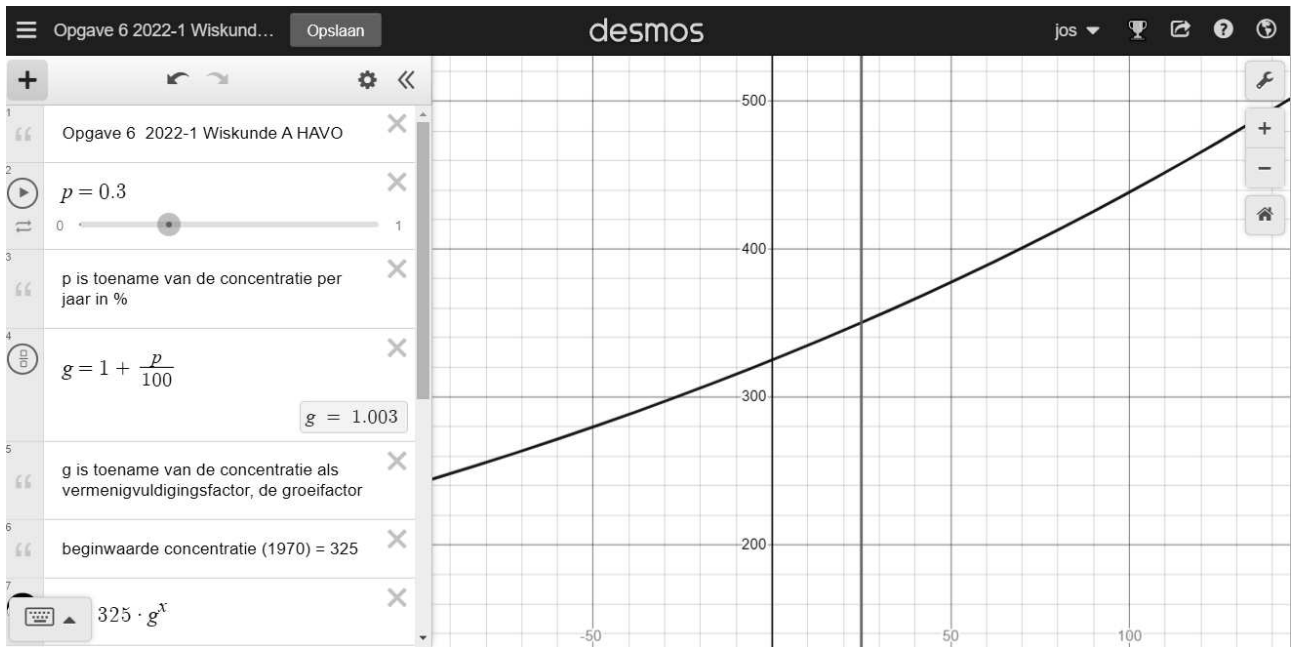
Opgave 6 2022-1 Wiskund... Opslaan desmos jos

1 Opgave 6 2022-1 Wiskunde A HAVO

2 $p = 0.3$
0 1

3 p is toename van de concentratie per jaar in %

4 $g = 1 + \frac{p}{100}$
$g = 1.003$

5 g is toename van de concentratie als vermenigvuldigingsfactor, de groeifactor

6 beginwaarde concentratie (1970) = 325

7 $325 \cdot g^x$

500
400
300
200
-50
50
100